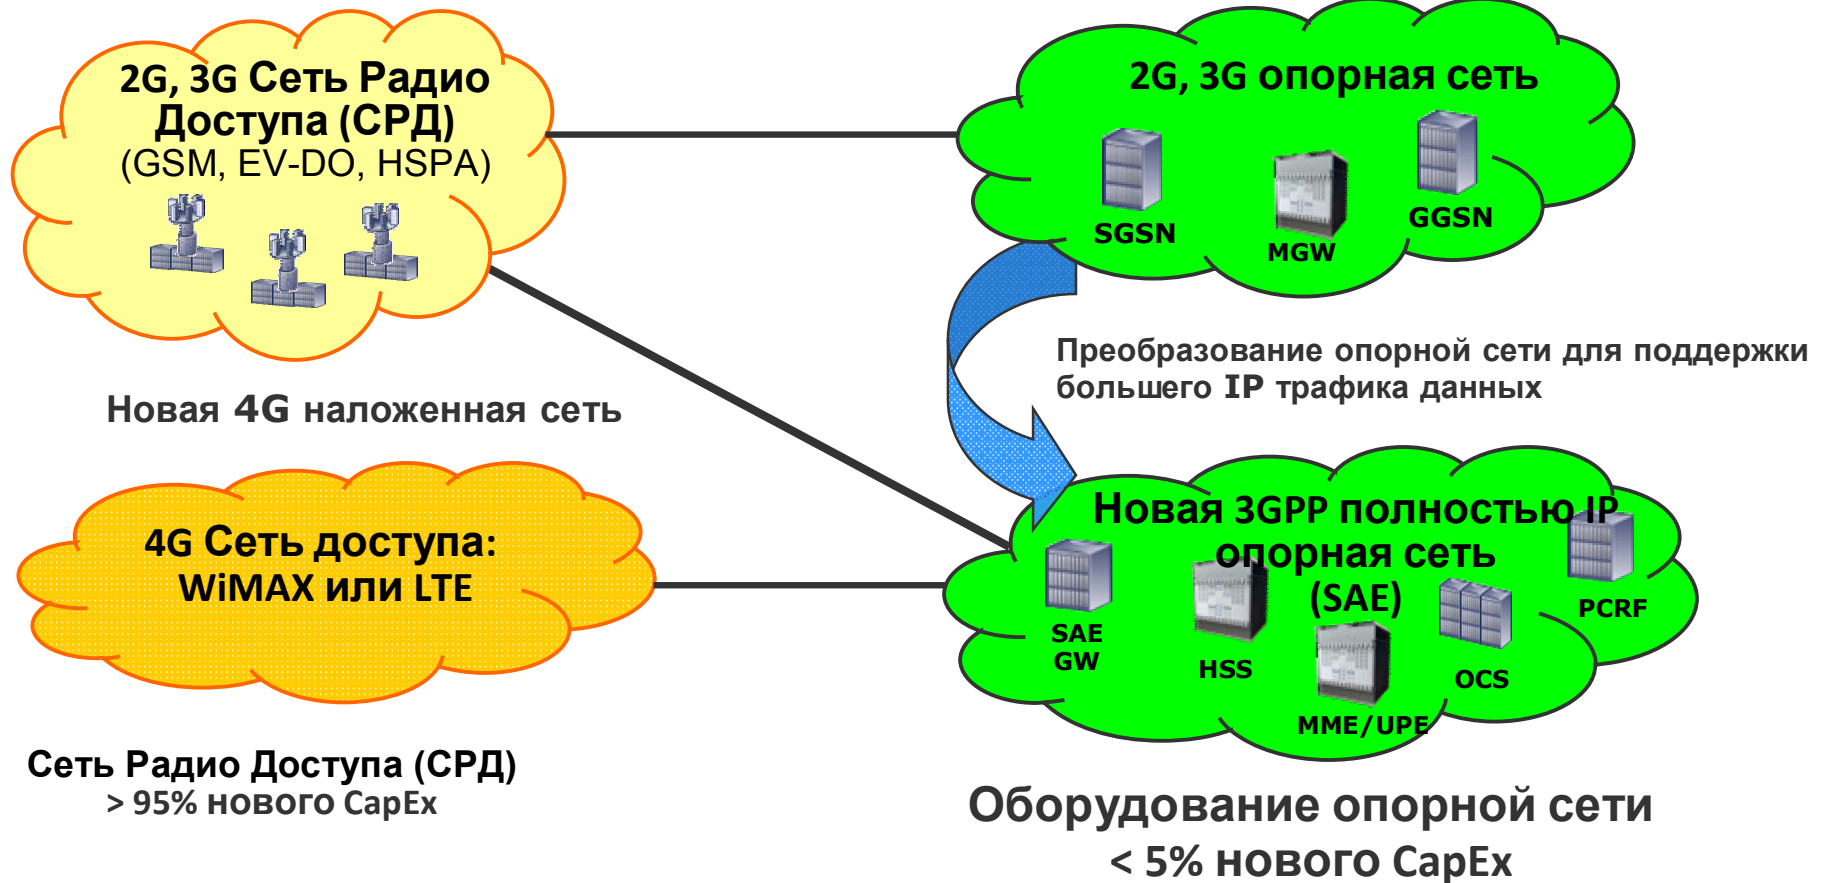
2G, 3G Сеть Радио Доступа (СРД)
(GSM, EV-DO, HSPA)

2G, 3G опорная сеть

SGSN

MGW

GGSN

Преобразование опорной сети для поддержки большего IP трафика данных

Новая 4G наложенная сеть

4G Сеть доступа: WiMAX или LTE

Новая 3GPP полностью IP опорная сеть (SAE)

SAE GW

HSS

MME/UPE

OCS

PCRF

Сеть Радио Доступа (СРД)
> 95% нового CapEx

Оборудование опорной сети
< 5% нового CapEx